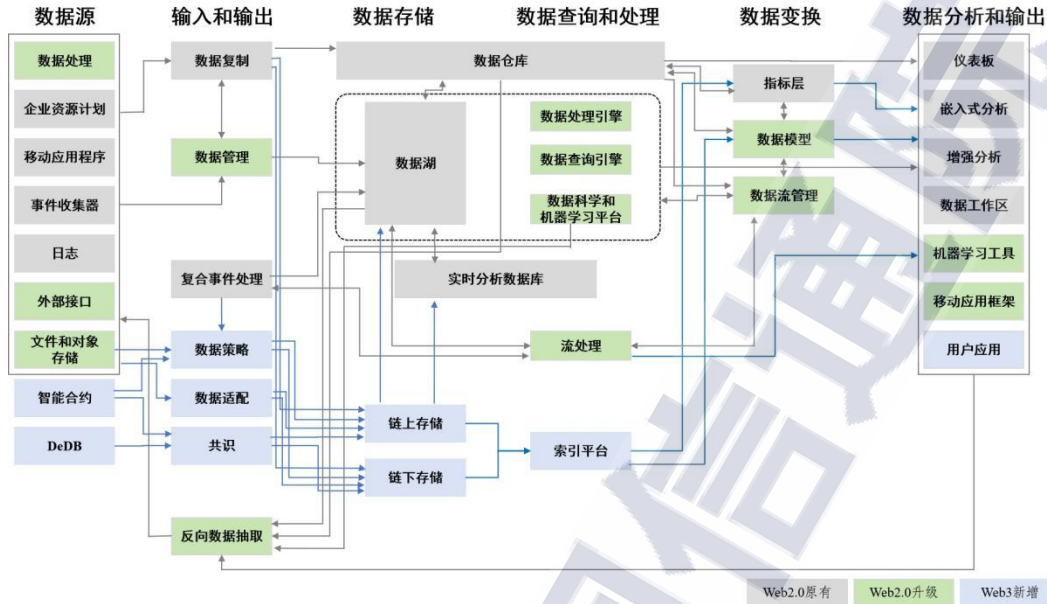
数据源

数据处理

企业资源计划

移动应用程序

事件收集器

日志

外部接口

文件和对象存储

智能合约

DeDB

输入和输出

数据复制

数据管理

复合事件处理

数据策略

数据适配

共识

反向数据抽取

数据存储

数据仓库

数据湖

实时分析数据库

链上存储

链下存储

数据查询和处理

数据处理引擎

数据查询引擎

数据科学和机器学习平台

流处理

索引平台

数据变换

指标层

数据模型

数据流管理

数据分析和输出

仪表板

嵌入式分析

增强分析

数据工作区

机器学习工具

移动应用框架

用户应用

Web2.0原有

Web2.0升级

Web3新增